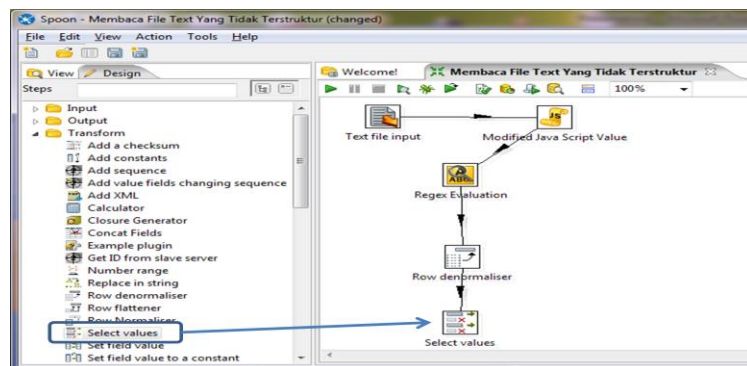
Spoon - Membaca File Text Yang Tidak Terstruktur (changed)

File Edit View Action Tools Help

View Design

Steps

Input
Output
Transform
Add a checksum
Add constants
Add sequence
Add value fields changing sequence
Add XML
Calculator
Closure Generator
Concat Fields
Example plugin
Get ID from slave server
Number range
Replace in string
Row denormaliser
Row flattener
Row Normaliser
Select values
Set field value
Set field value to a constant

Welcome!
Membaca File Text Yang Tidak Terstruktur

100%

Text file input
Modified Java Script Value
Regex Evaluation
Row denormaliser
Select values